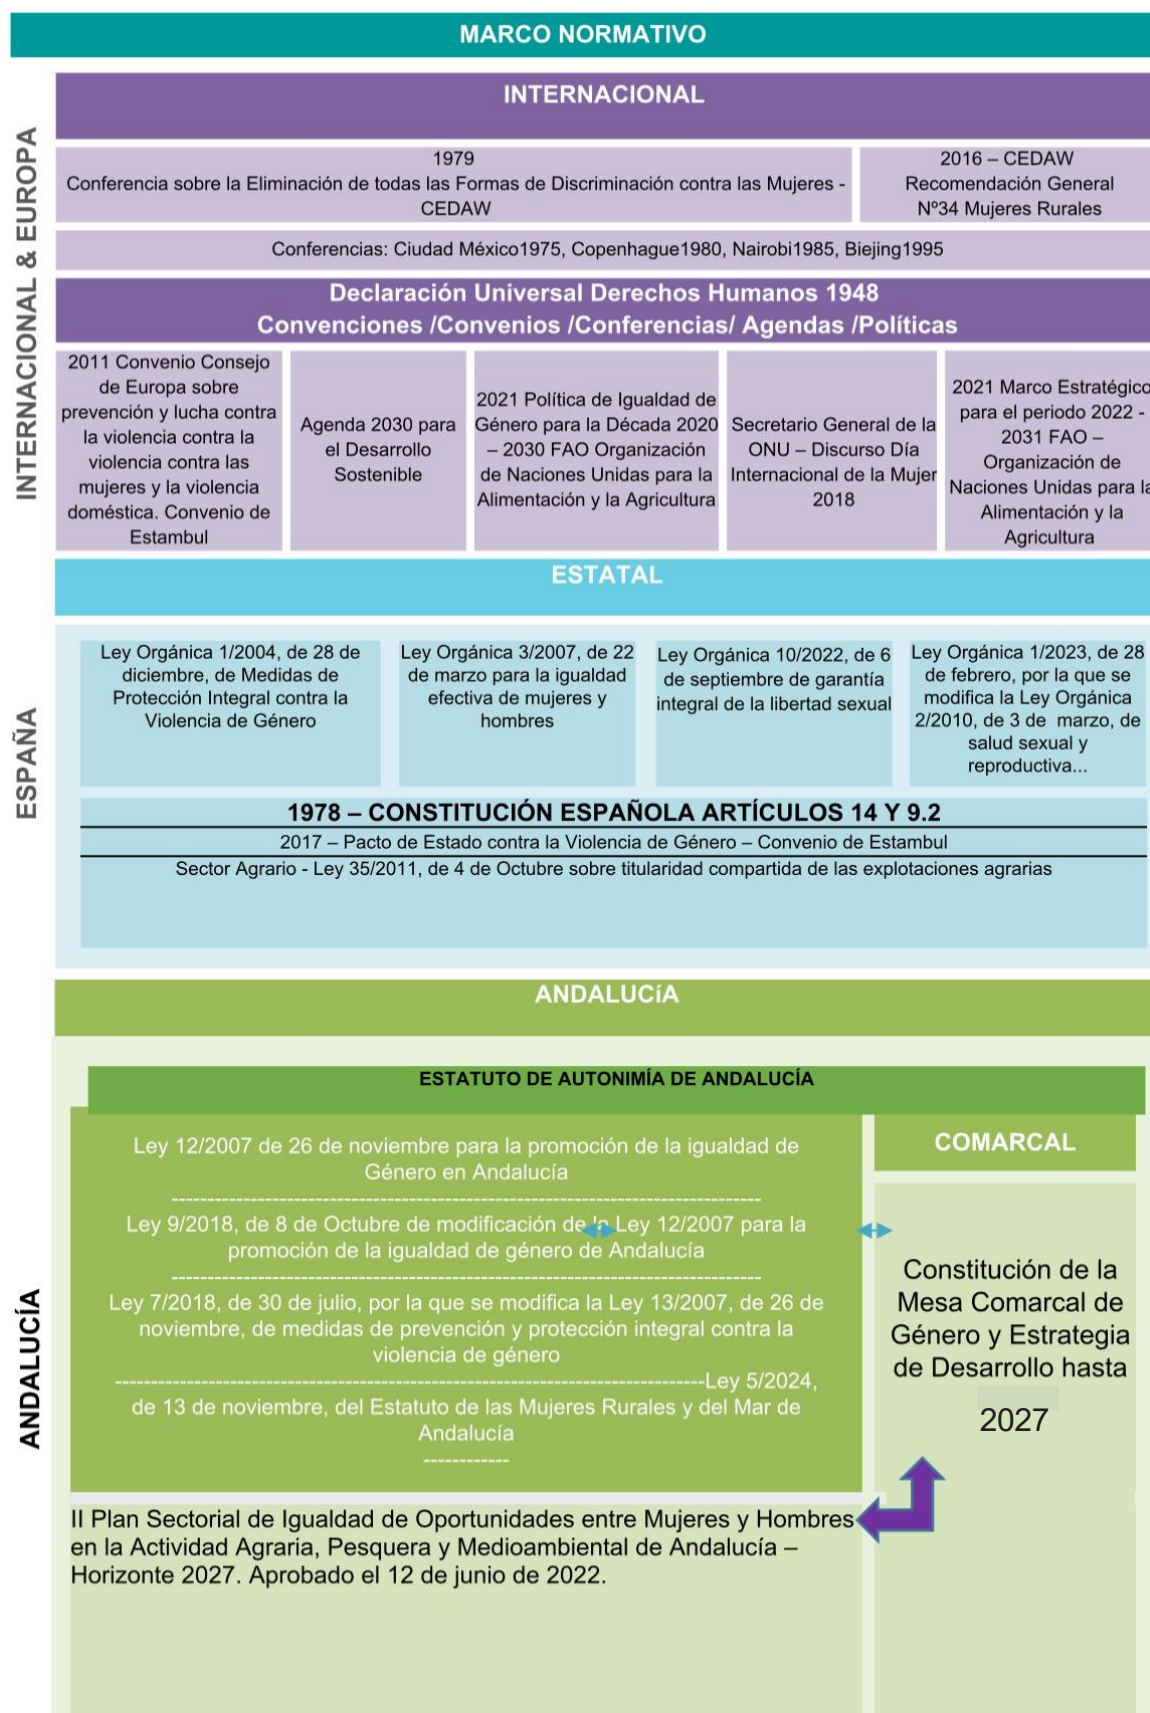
MARCO NORMATIVO

INTERNACIONAL & EUROPA

INTERNACIONAL

1979
Conferencia sobre la Eliminación de todas las Formas de Discriminación contra las Mujeres - CEDAW

2016 – CEDAW
Recomendación General Nº34 Mujeres Rurales

Conferencias: Ciudad México1975, Copenhague1980, Nairobi1985, Biejing1995

Declaración Universal Derechos Humanos 1948
Convenciones /Convenios /Conferencias/ Agendas /Políticas

2011 Convenio Consejo de Europa sobre prevención y lucha contra la violencia contra la violencia contra las mujeres y la violencia doméstica. Convenio de Estambul

Agenda 2030 para el Desarrollo Sostenible

2021 Política de Igualdad de Género para la Década 2020 – 2030 FAO Organización de Naciones Unidas para la Alimentación y la Agricultura

Secretario General de la ONU – Discurso Día Internacional de la Mujer 2018

2021 Marco Estratégico para el periodo 2022 - 2031 FAO – Organización de Naciones Unidas para la Alimentación y la Agricultura

ESPAÑA

ESTATAL

Ley Orgánica 1/2004, de 28 de diciembre, de Medidas de Protección Integral contra la Violencia de Género

Ley Orgánica 3/2007, de 22 de marzo para la igualdad efectiva de mujeres y hombres

Ley Orgánica 10/2022, de 6 de septiembre de garantía integral de la libertad sexual

Ley Orgánica 1/2023, de 28 de febrero, por la que se modifica la Ley Orgánica 2/2010, de 3 de marzo, de salud sexual y reproductiva...

1978 – CONSTITUCIÓN ESPAÑOLA ARTÍCULOS 14 Y 9.2

2017 – Pacto de Estado contra la Violencia de Género – Convenio de Estambul

Sector Agrario - Ley 35/2011, de 4 de Octubre sobre titularidad compartida de las explotaciones agrarias

ANDALUCÍA

ANDALUCíA

ESTATUTO DE AUTONIMÍA DE ANDALUCÍA

Ley 12/2007 de 26 de noviembre para la promoción de la igualdad de Género en Andalucía
--------------------------------------------------------------------------------
Ley 9/2018, de 8 de Octubre de modificación de la Ley 12/2007 para la promoción de la igualdad de género de Andalucía
--------------------------------------------------------------------------------
Ley 7/2018, de 30 de julio, por la que se modifica la Ley 13/2007, de 26 de noviembre, de medidas de prevención y protección integral contra la violencia de género
--------------------------------------------------------------------------------Ley 5/2024, de 13 de noviembre, del Estatuto de las Mujeres Rurales y del Mar de Andalucía
------------

COMARCAL

Constitución de la Mesa Comarcal de Género y Estrategia de Desarrollo hasta 2027

II Plan Sectorial de Igualdad de Oportunidades entre Mujeres y Hombres en la Actividad Agraria, Pesquera y Medioambiental de Andalucía – Horizonte 2027. Aprobado el 12 de junio de 2022.